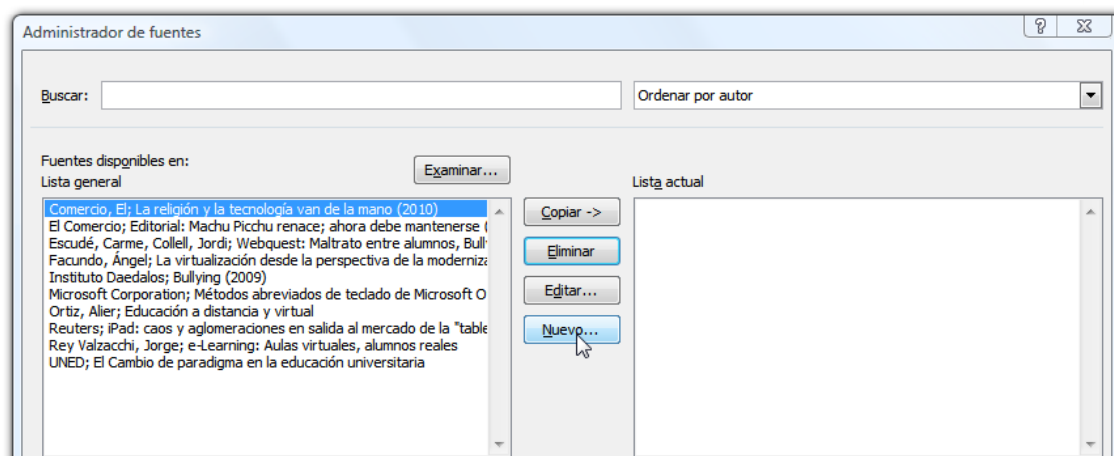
Administrador de fuentes

?

Buscar:

Ordenar por autor

Fuentes disponibles en:
Lista general

Examinar...

Lista actual

Comercio, El; La religión y la tecnología van de la mano (2010)
El Comercio; Editorial: Machu Picchu renace; ahora debe mantenerse (
Escudé, Carme, Collell, Jordi; Webquest: Maltrato entre alumnos, Bull
Facundo, Ángel; La virtualización desde la perspectiva de la moderniza
Instituto Daedalos; Bullying (2009)
Microsoft Corporation; Métodos abreviados de teclado de Microsoft O
Ortiz, Alier; Educación a distancia y virtual
Reuters; iPad: caos y aglomeraciones en salida al mercado de la "table
Rey Valzacchi, Jorge; e-Learning: Aulas virtuales, alumnos reales
UNED; El Cambio de paradigma en la educación universitaria

Copiar ->

Eliminar

Editar...

Nuevo...